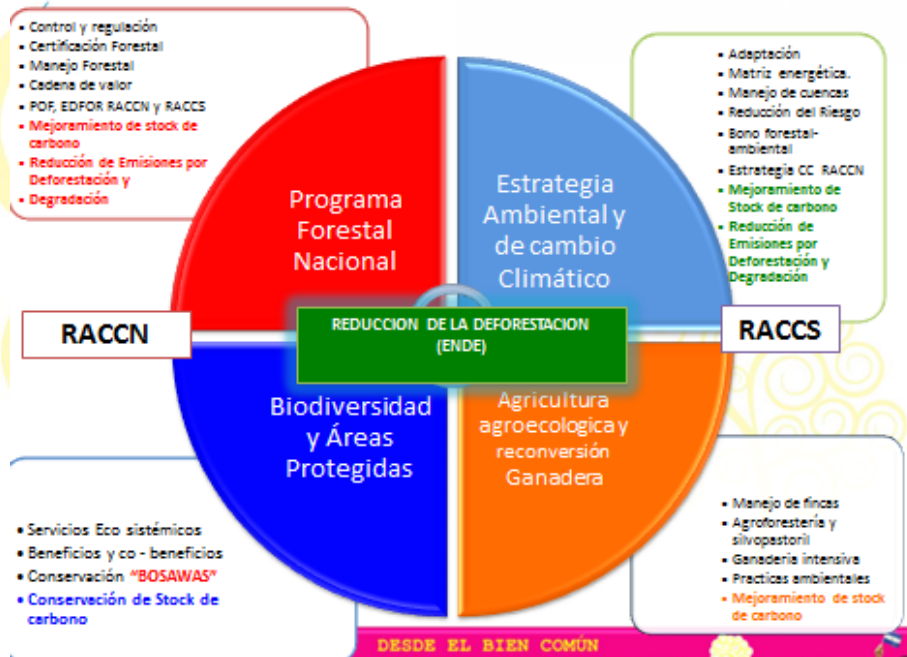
- Control y regulación
- Certificación Forestal
- Manejo Forestal
- Cadena de valor
- POF, EDFOR RACCN y RACCS
- Mejoramiento de stock de carbono
- Reducción de Emisiones por Deforestación y
- Degradación

Programa Forestal Nacional

- Adaptación
- Matriz energética.
- Manejo de cuencas
- Reducción del Riesgo
- Bono forestal-ambiental
- Estrategia CC RACCN
- Mejoramiento de Stock de carbono
- Reducción de Emisiones por Deforestación y Degradación

Estrategia Ambiental y de cambio Climático

RACCN

REDUCCION DE LA DEFORESTACION (ENDE)

RACCS

Biodiversidad y Áreas Protegidas

Agricultura agroecologica y reconversión Ganadera

- Servicios Eco sistémicos
- Beneficios y co - beneficios
- Conservación "BOSAWAS"
- Conservación de Stock de carbono

- Manejo de fincas
- Agroforestería y silvopastoril
- Ganadería intensiva
- Practicas ambientales
- Mejoramiento de stock de carbono

DESDE EL BIEN COMÚN